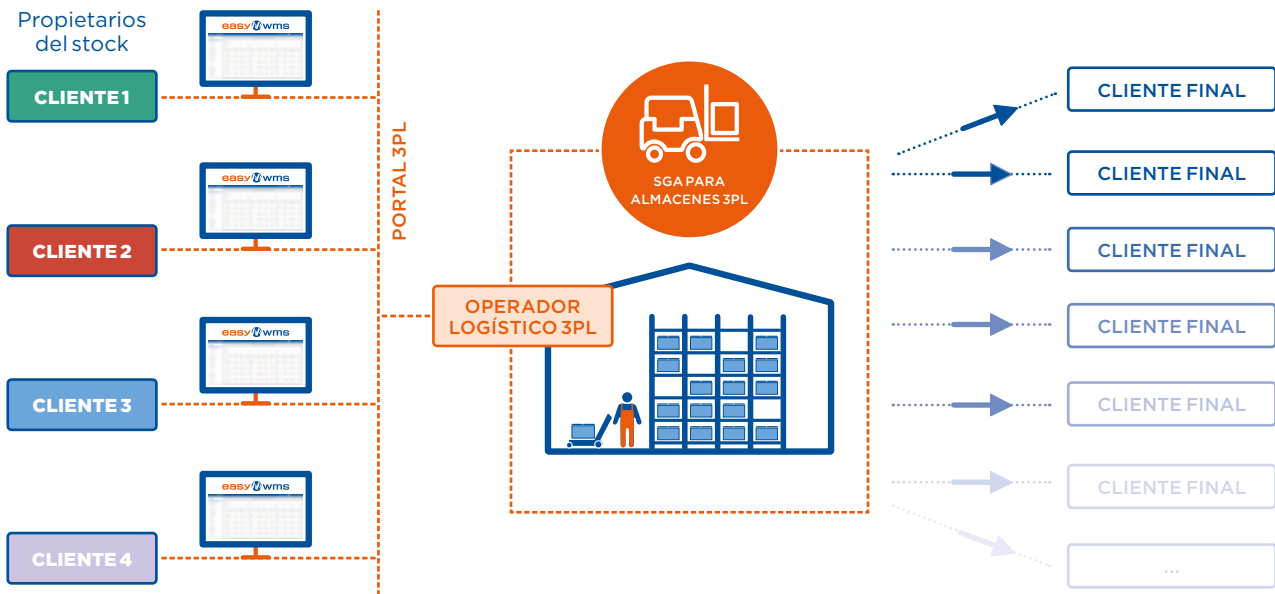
Propietarios del stock

CLIENTE 1

easy wms

CLIENTE 2

easy wms

CLIENTE 3

easy wms

CLIENTE 4

easy wms

PORTAL 3PL

SGA PARA ALMACENES 3PL

OPERADOR LOGÍSTICO 3PL

CLIENTE FINAL

CLIENTE FINAL

CLIENTE FINAL

CLIENTE FINAL

CLIENTE FINAL

CLIENTE FINAL

...